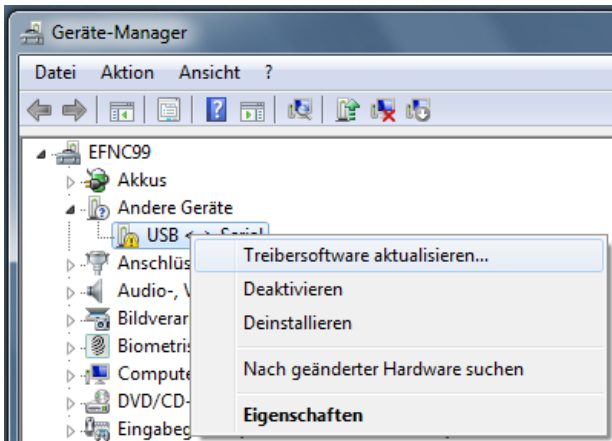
Geräte-Manager

Datei Aktion Ansicht ?

EFNC99
Akkus
Andere Geräte
USB <-> Serial
Anschlüs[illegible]
Audio-, V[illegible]
Bildverar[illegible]
Biometris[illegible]
Compute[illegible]
DVD/CD-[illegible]
Eingabe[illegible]

Treibersoftware aktualisieren...
Deaktivieren
Deinstallieren
Nach geänderter Hardware suchen
Eigenschaften